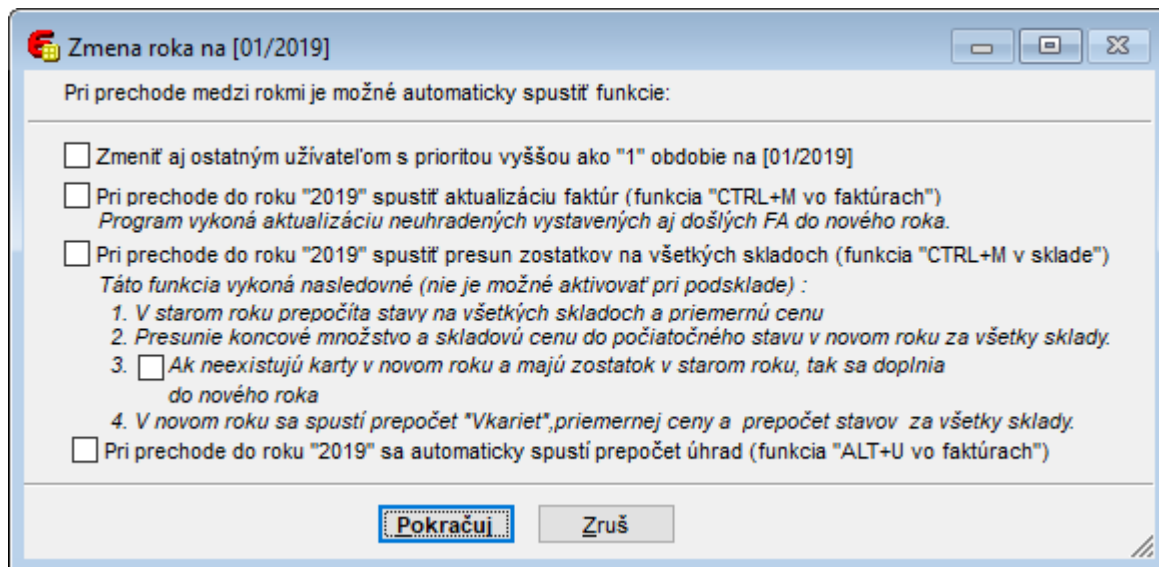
Zmena roka na [01/2019]

Pri prechode medzi rokmi je možné automaticky spustiť funkcie:

Zmeniť aj ostatným užívateľom s prioritou vyššou ako "1" obdobie na [01/2019]

Pri prechode do roku "2019" spustiť aktualizáciu faktúr (funkcia "CTRL+M vo faktúrach")
Program vykoná aktualizáciu neuhradených vystavených aj došlých FA do nového roka.

Pri prechode do roku "2019" spustiť presun zostatkov na všetkých skladoch (funkcia "CTRL+M v sklade")
Táto funkcia vykoná nasledovné (nie je možné aktivovať pri podsklade) :
1. V starom roku prepočíta stavy na všetkých skladoch a priemernú cenu
2. Presunie koncové množstvo a skladovú cenu do počiatočného stavu v novom roku za všetky sklady.
3. Ak neexistujú karty v novom roku a majú zostatok v starom roku, tak sa doplnia do nového roka
4. V novom roku sa spustí prepočet "Vkariet",priemernej ceny a prepočet stavov za všetky sklady.

Pri prechode do roku "2019" sa automaticky spustí prepočet úhrad (funkcia "ALT+U vo faktúrach")

Pokračuj Zruš